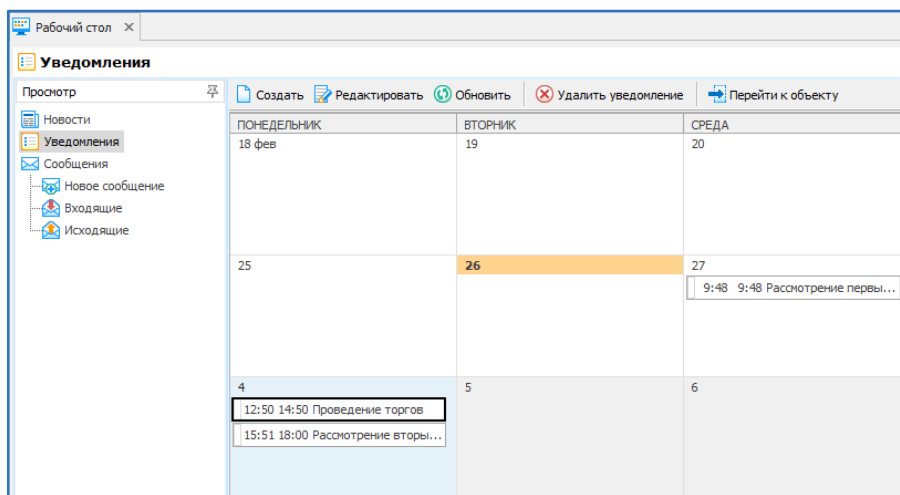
Рабочий стол ×

Уведомления

Просмотр

Новости
Уведомления
Сообщения
Новое сообщение
Входящие
Исходящие

Создать Редактировать Обновить Удалить уведомление Перейти к объекту

| ПОНЕДЕЛЬНИК | ВТОРНИК | СРЕДА |
|---|---|---|
| 18 фев | 19 | 20 |
| 25 | 26 | 27 9:48 9:48 Рассмотрение первы... |
| 4 12:50 14:50 Проведение торгов 15:51 18:00 Рассмотрение вторы... | 5 | 6 |